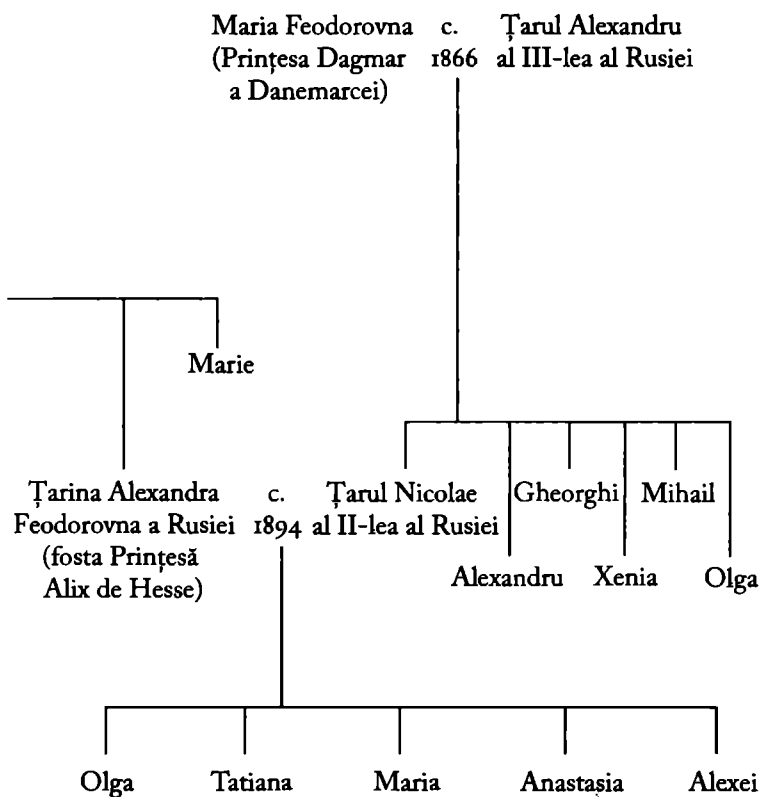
Maria Feodorovna (Prințesa Dagmar a Danemarcei) c. 1866 Țarul Alexandru al III-lea al Rusiei

Marie

Țarina Alexandra Feodorovna a Rusiei (fosta Prințesă Alix de Hesse) c. 1894 Țarul Nicolae al II-lea al Rusiei

Gheorghi

Mihail

Alexandru

Xenia

Olga

Olga

Tatiana

Maria

Anastașia

Alexei